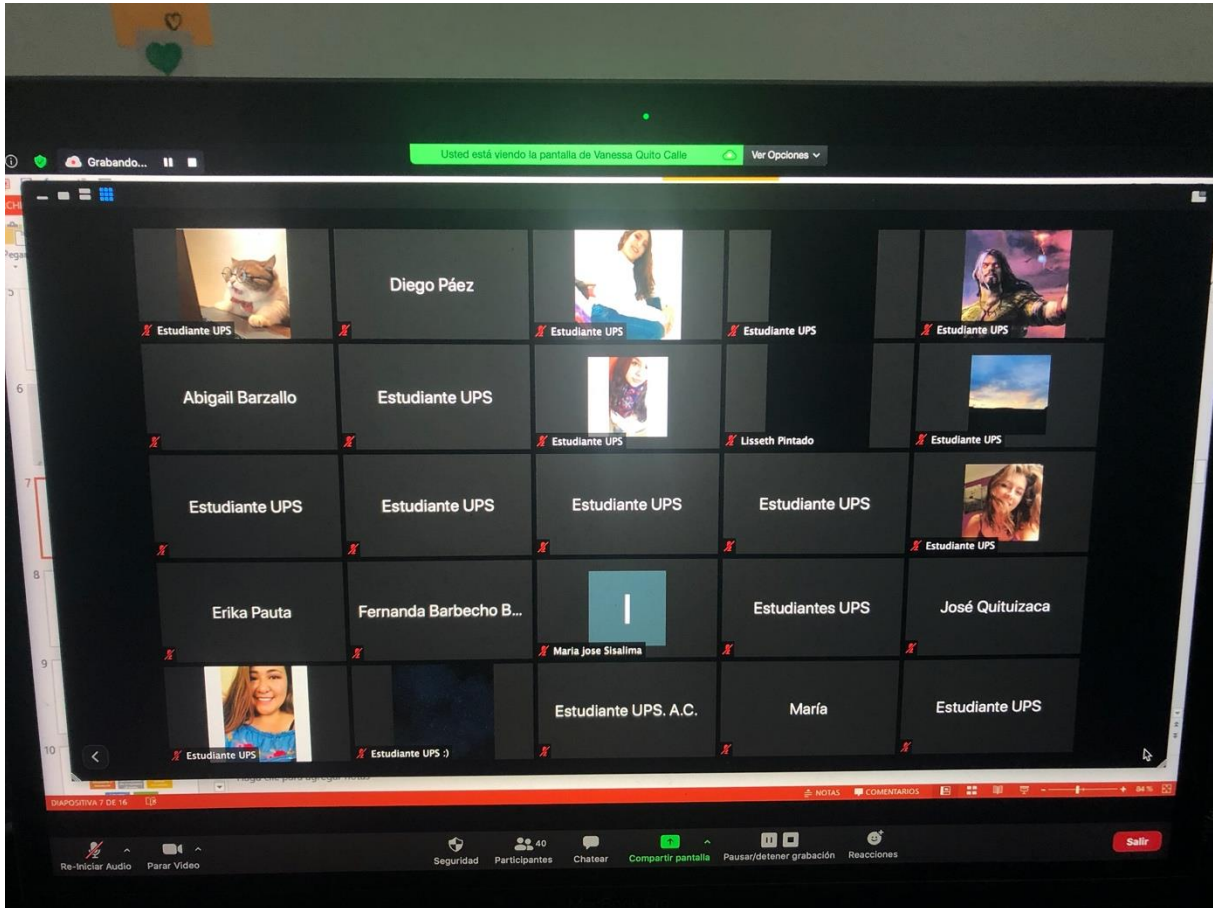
Grabando...

Usted está viendo la pantalla de Vanessa Quito Calle

Ver Opciones

Estudiante UPS
Diego Páez
Estudiante UPS
Estudiante UPS
Estudiante UPS

Abigail Barzallo
Estudiante UPS
Estudiante UPS
Lisseth Pintado
Estudiante UPS

Estudiante UPS
Estudiante UPS
Estudiante UPS
Estudiante UPS
Estudiante UPS

Erika Pauta
Fernanda Barbecho B...
I
Maria jose Sisalima
Estudiantes UPS
José Quituizaca

Estudiante UPS
Estudiante UPS :)
Estudiante UPS. A.C.
María
Estudiante UPS

DIAPOSITIVA 7 DE 16
NOTAS
COMENTARIOS
84 %

Re-Iniciar Audio
Parar Video
Seguridad
40
Participantes
Chatear
Compartir pantalla
Pausar/detener grabación
Reacciones
Salir